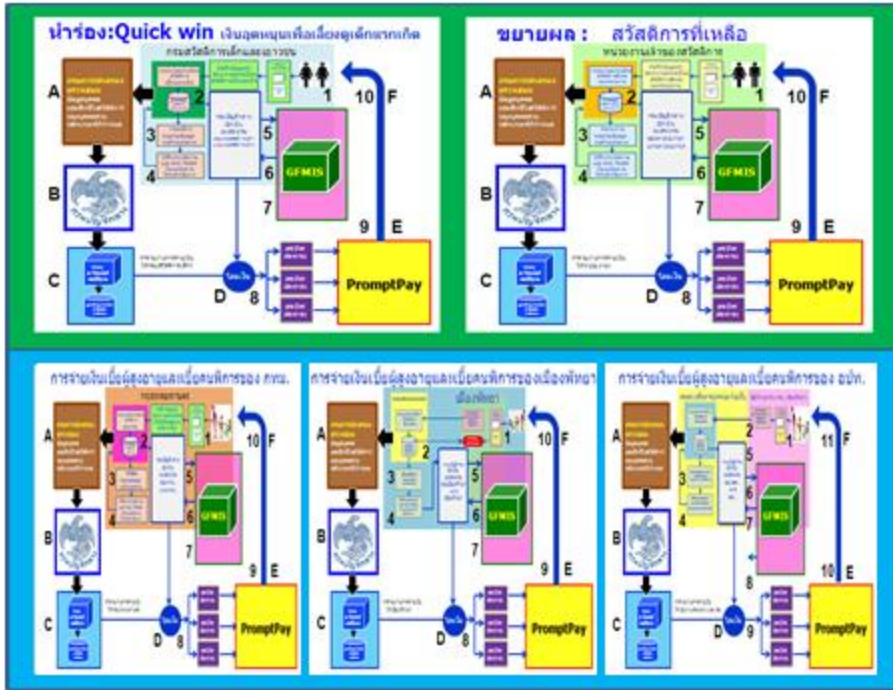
นำร่อง:Quick win เงินอุดหนุนเพื่อเลี้ยงดูเด็กแรกเกิด

กรมสวัสดิการเด็กและเยาวชน

A
B
C
D
1
2
3
4
5
6
7
8
9
10
E
F

GFMIS

PromptPay

ขยายผล : สวัสดิการที่เหลือ

หน่วยงานเจ้าของสวัสดิการ

A
B
C
D
1
2
3
4
5
6
7
8
9
10
E
F

GFMIS

PromptPay

การจ่ายเงินเบี้ยผู้สูงอายุและเบี้ยคนพิการของ กทม.

A
B
C
D
1
2
3
4
5
6
7
8
9
10
E
F

GFMIS

PromptPay

การจ่ายเงินเบี้ยผู้สูงอายุและเบี้ยคนพิการของเมืองพัทยา

เมืองพัทยา

A
B
C
D
1
2
3
4
5
6
7
8
9
10
E
F

GFMIS

PromptPay

การจ่ายเงินเบี้ยผู้สูงอายุและเบี้ยคนพิการของ อปท.

A
B
C
D
1
2
3
4
5
6
7
8
9
10
11
E
F

GFMIS

PromptPay